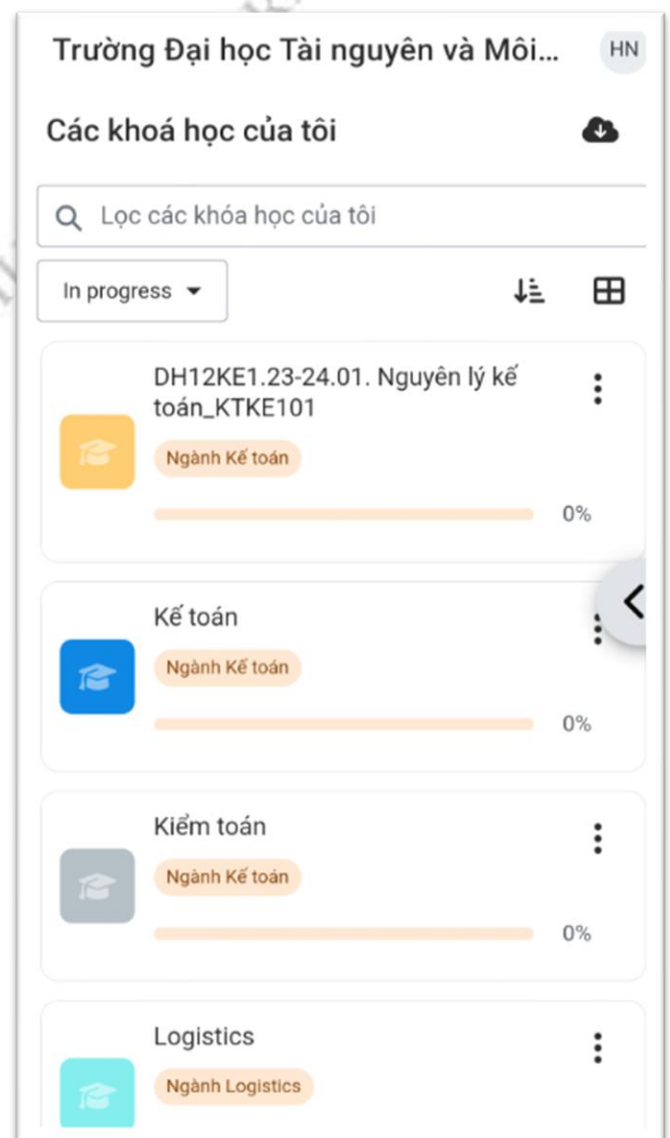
Trường Đại học Tài nguyên và Môi...

HN

Các khoá học của tôi

Lọc các khóa học của tôi

In progress

DH12KE1.23-24.01. Nguyên lý kế toán_KTKE101

Ngành Kế toán

0%

Kế toán

Ngành Kế toán

0%

Kiểm toán

Ngành Kế toán

0%

Logistics

Ngành Logistics